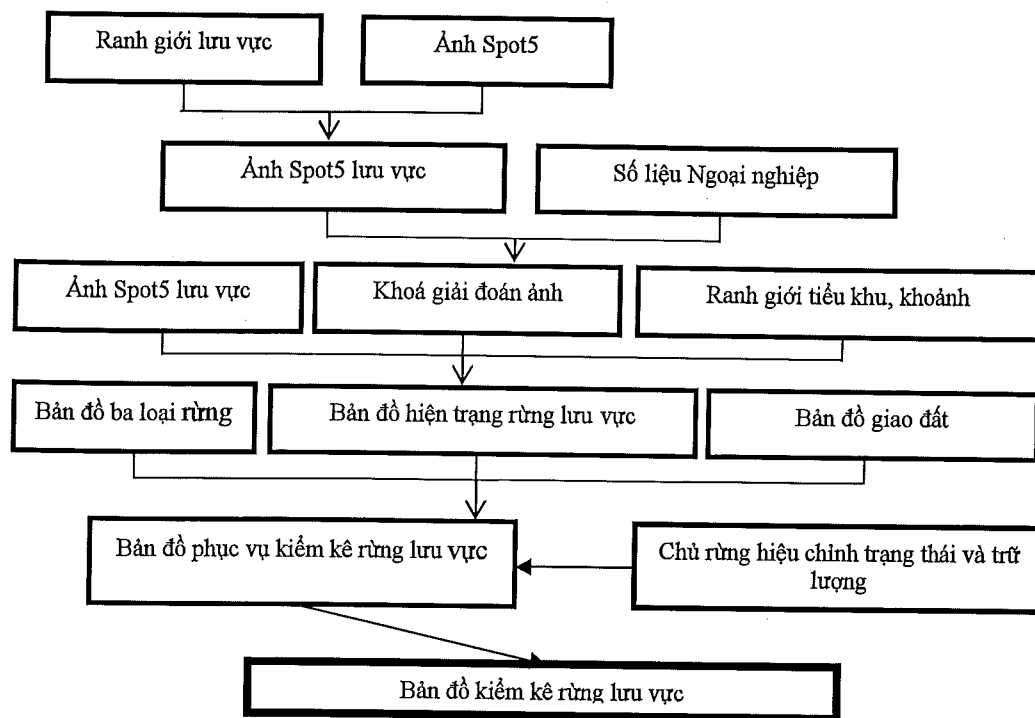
Ranh giới lưu vực

Ảnh Spot5

Ảnh Spot5 lưu vực

Số liệu Ngoại nghiệp

Ảnh Spot5 lưu vực

Khoá giải đoán ảnh

Ranh giới tiểu khu, khoảnh

Bản đồ ba loại rừng

Bản đồ hiện trạng rừng lưu vực

Bản đồ giao đất

Bản đồ phục vụ kiểm kê rừng lưu vực

Chủ rừng hiệu chỉnh trạng thái và trữ lượng

Bản đồ kiểm kê rừng lưu vực